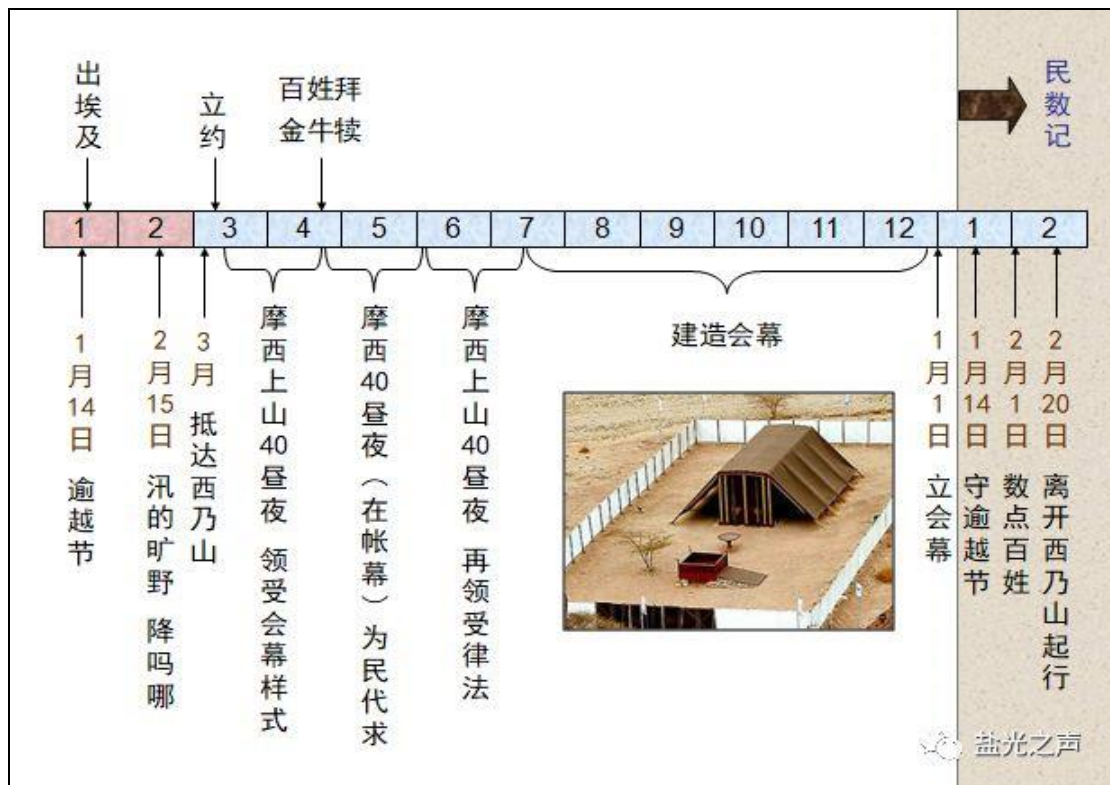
出埃及

立约

百姓拜金牛犊

民数记

| 1 | 2 | 3 | 4 | 5 | 6 | 7 | 8 | 9 | 10 | 11 | 12 | 1 | 2 |
|---|---|---|---|---|---|---|---|---|---|---|---|---|---|

1月14日 逾越节

2月15日 汛的旷野 降吗哪

3月 抵达西乃山

摩西上山40昼夜 领受会幕样式

摩西40昼夜（在帐幕）为民代求

摩西上山40昼夜 再领受律法

建造会幕

1月1日 立会幕

1月14日 守逾越节

2月1日 数点百姓

2月20日 离开西乃山起行

盐光之声